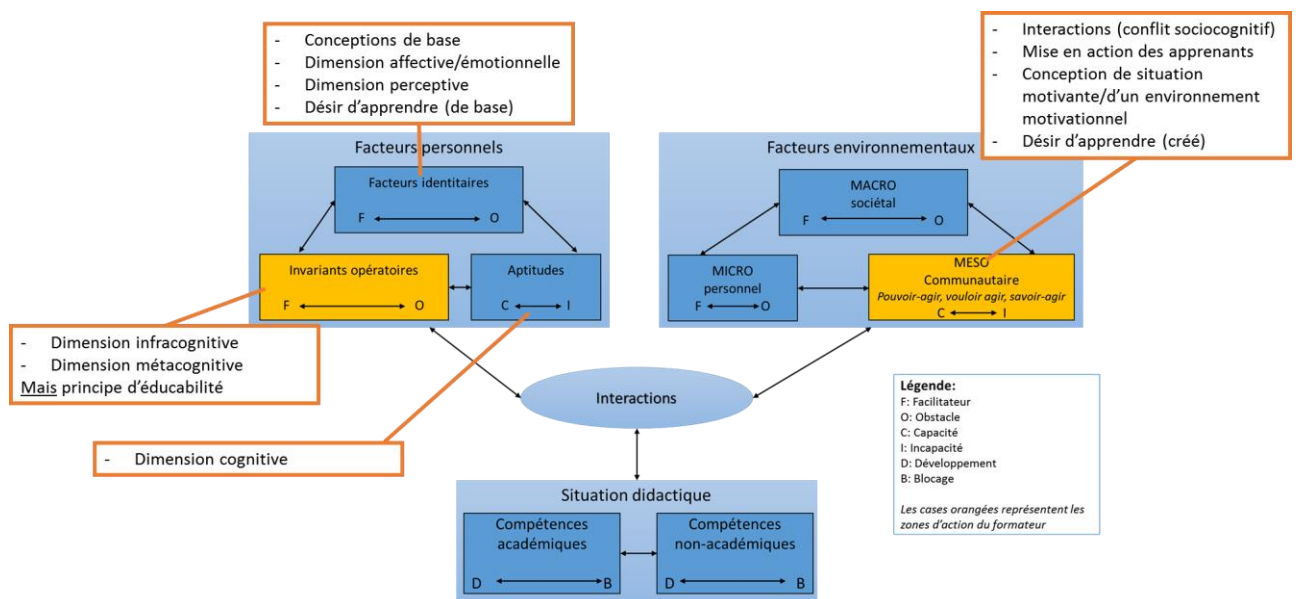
- Conceptions de base
- Dimension affective/émotionnelle
- Dimension perceptive
- Désir d'apprendre (de base)

- Interactions (conflit sociocognitif)
- Mise en action des apprenants
- Conception de situation motivante/d'un environnement motivationnel
- Désir d'apprendre (créé)

Facteurs personnels

Facteurs identitaires
F O

Invariants opératoires
F O

Aptitudes
C I

Facteurs environnementaux

MACRO
sociétal
F O

MICRO
personnel
F O

MESO
Communautaire
Pouvoir-agir, vouloir agir, savoir-agir
C I

- Dimension infracognitive
- Dimension métacognitive
Mais principe d'éducabilité

Interactions

- Dimension cognitive

Légende:
F: Facilitateur
O: Obstacle
C: Capacité
I: Incapacité
D: Développement
B: Blocage

Les cases orangées représentent les zones d'action du formateur

Situation didactique

Compétences académiques
D B

Compétences non-académiques
D B